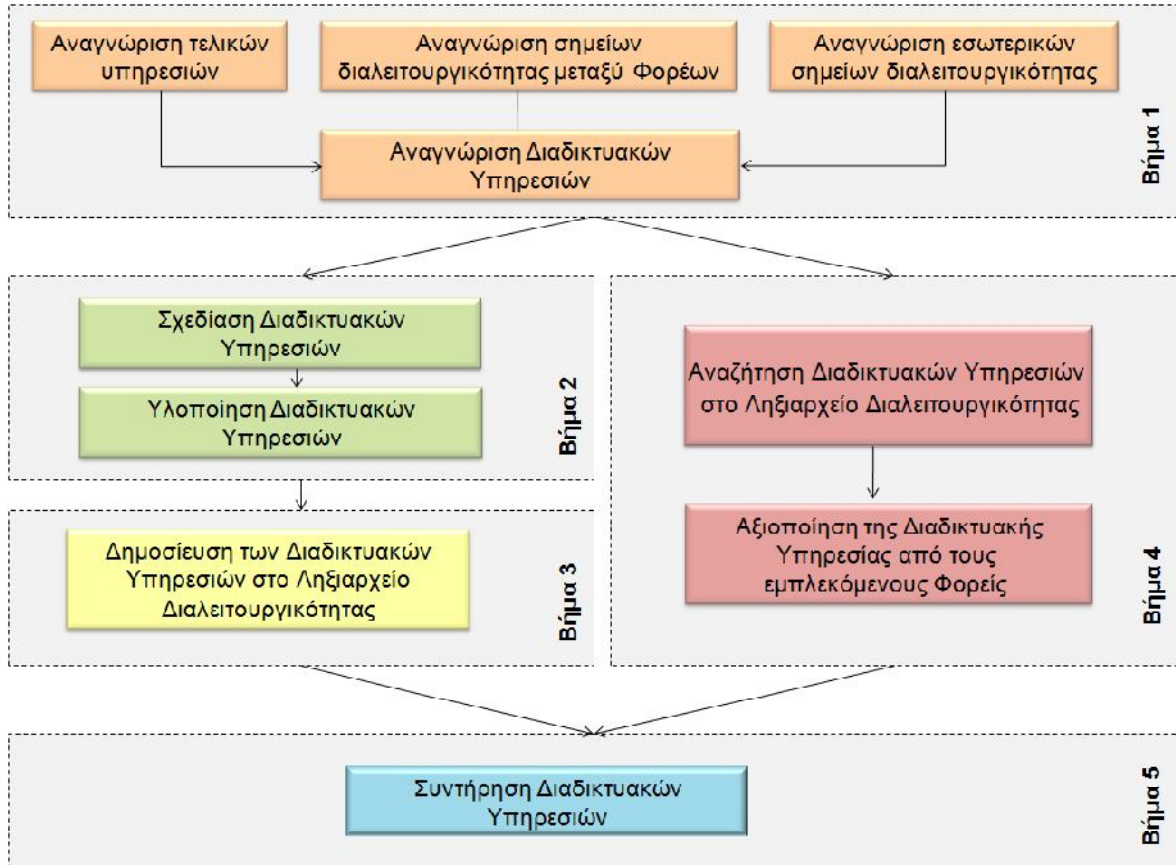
Αναγνώριση τελικών υπηρεσιών

Αναγνώριση σημείων διαλειτουργικότητας μεταξύ Φορέων

Αναγνώριση εσωτερικών σημείων διαλειτουργικότητας

Αναγνώριση Διαδικτυακών Υπηρεσιών

Βήμα 1

Σχεδίαση Διαδικτυακών Υπηρεσιών

Υλοποίηση Διαδικτυακών Υπηρεσιών

Βήμα 2

Δημοσίευση των Διαδικτυακών Υπηρεσιών στο Ληξιαρχείο Διαλειτουργικότητας

Βήμα 3

Αναζήτηση Διαδικτυακών Υπηρεσιών στο Ληξιαρχείο Διαλειτουργικότητας

Αξιοποίηση της Διαδικτυακής Υπηρεσίας από τους εμπλεκόμενους Φορείς

Βήμα 4

Συντήρηση Διαδικτυακών Υπηρεσιών

Βήμα 5